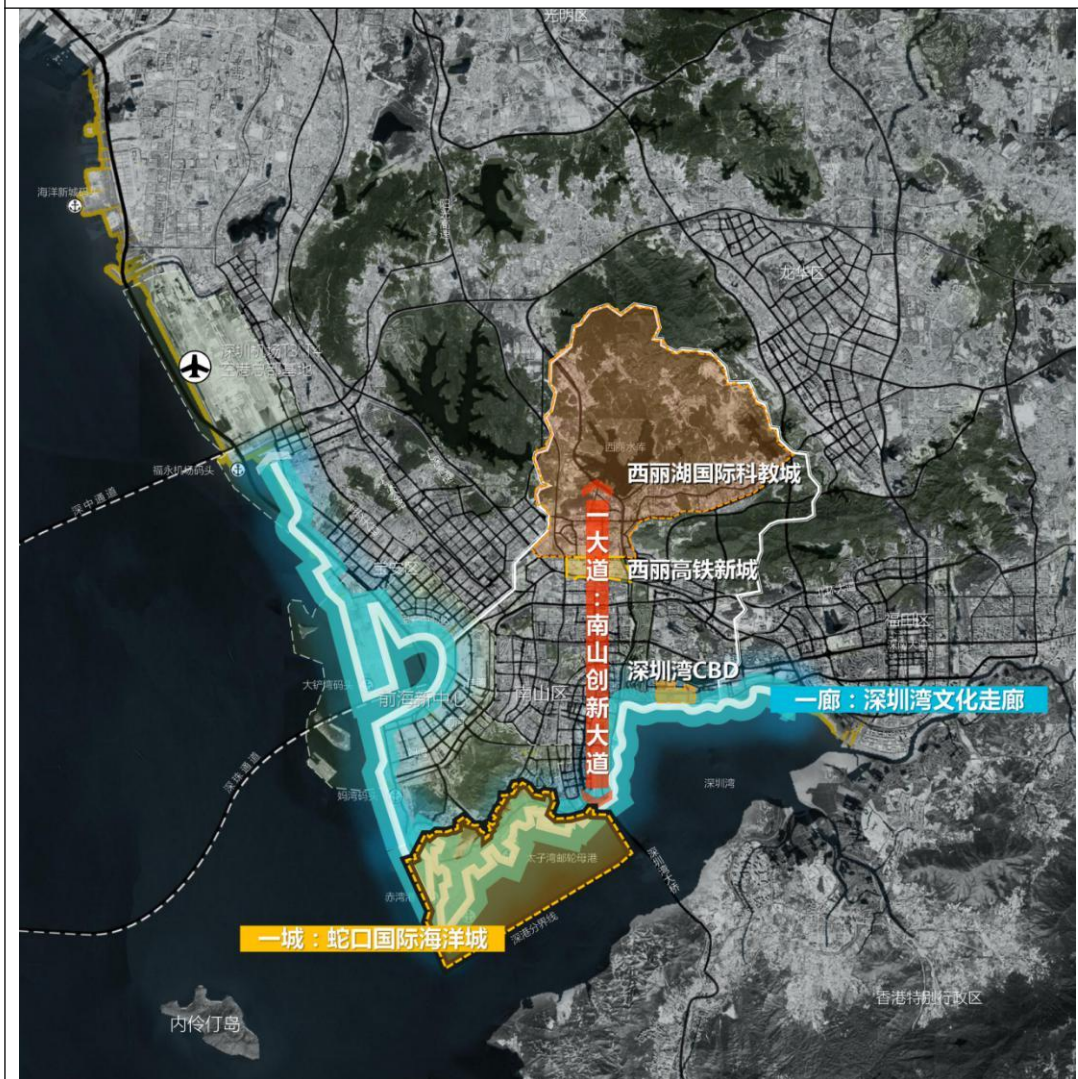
光明区

海洋新城

龙华区

深圳机场
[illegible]

福永机场码头

深中通道

西丽水库

西丽湖国际科教城

一大道：南山创新大道

西丽高铁新城

宝安区

福田区

深圳湾CBD

一廊：深圳湾文化走廊

大铲湾码头

前海新中心

南山区

深港通道

妈湾

深圳湾

太子湾邮轮母港

深圳湾大桥

赤湾

深港分界线

一城：蛇口国际海洋城

内伶仃岛

香港特别行政区